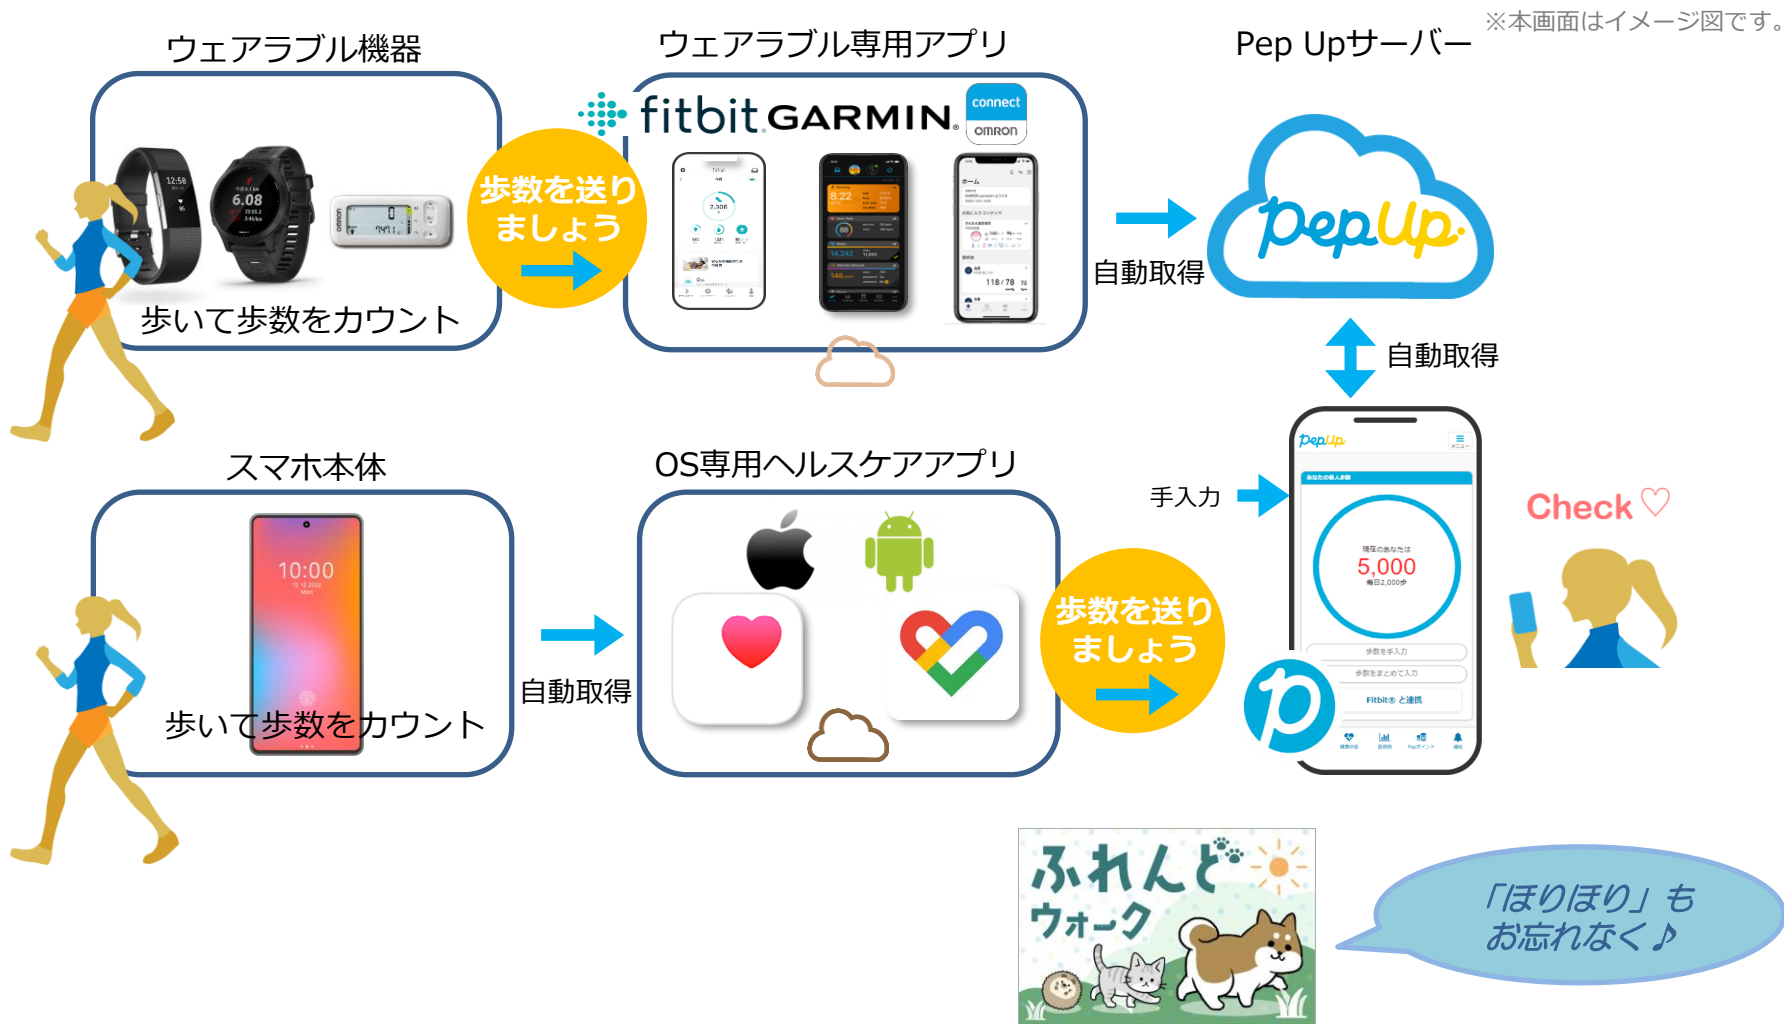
※本画面はイメージ図です。

ウェアラブル機器

歩いて歩数をカウント

歩数を送りましょう

ウェアラブル専用アプリ

fitbit GARMIN connect OMRON

Pep Upサーバー

PepUp

自動取得

自動取得

スマホ本体

10:00

歩いて歩数をカウント

自動取得

OS専用ヘルスケアアプリ

歩数を送りましょう

手入力

PepUp

5,000

Check ♡

ふれんどウォーク

「ほりほり」もお忘れなく♪